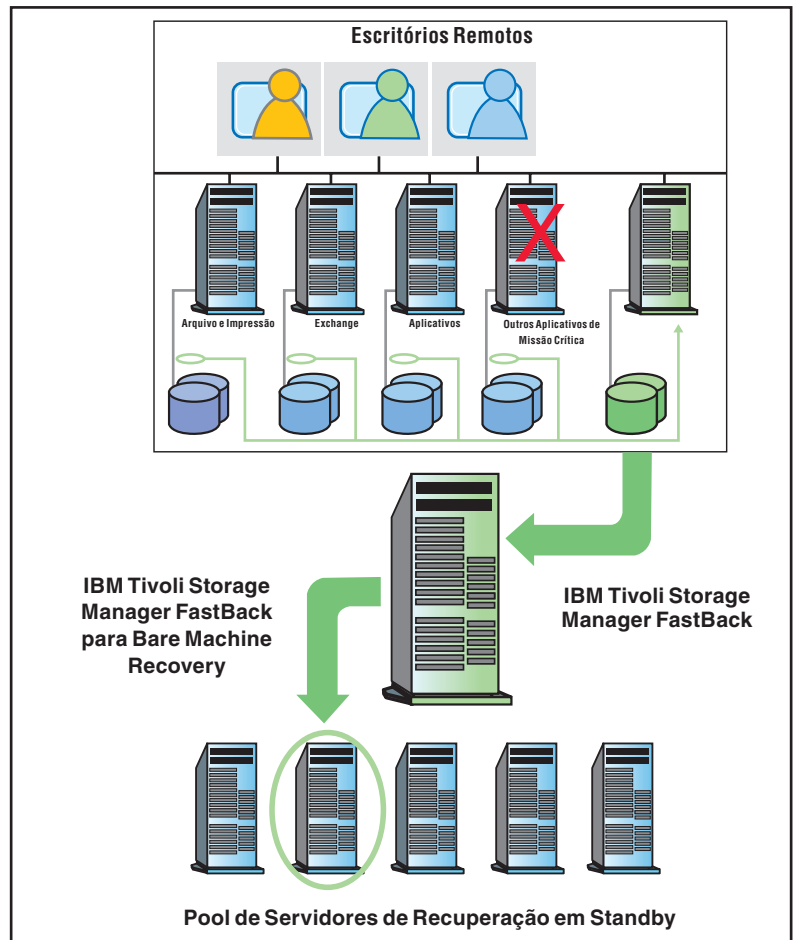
Escritórios Remotos

Arquivo e Impressão

Exchange

Aplicativos

Outros Aplicativos de Missão Crítica

IBM Tivoli Storage Manager FastBack para Bare Machine Recovery

IBM Tivoli Storage Manager FastBack

Pool de Servidores de Recuperação em Standby